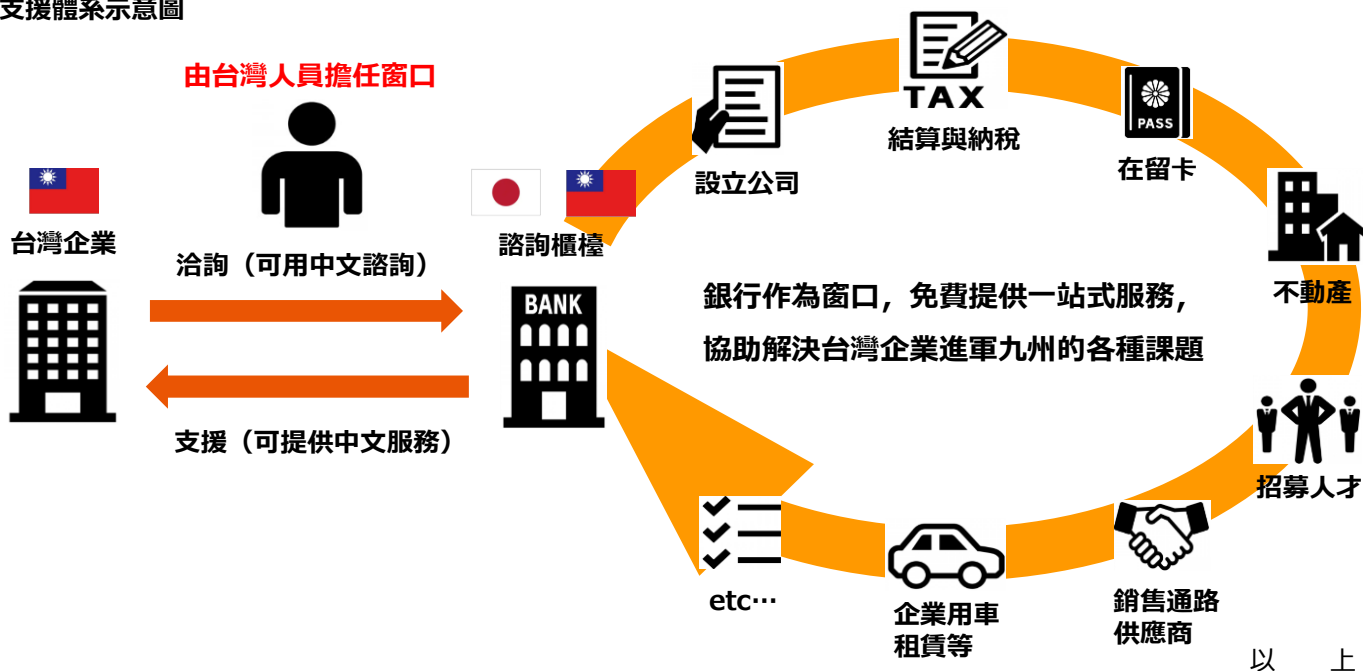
支援體系示意圖

由台灣人員擔任窗口

台灣企業

洽詢（可用中文諮詢）

支援（可提供中文服務）

諮詢櫃檯

BANK

設立公司

TAX

結算與納稅

PASS

在留卡

不動產

招募人才

銷售通路
供應商

企業用車
租賃等

etc…

銀行作為窗口，免費提供一站式服務，
協助解決台灣企業進軍九州的各種課題

以　上